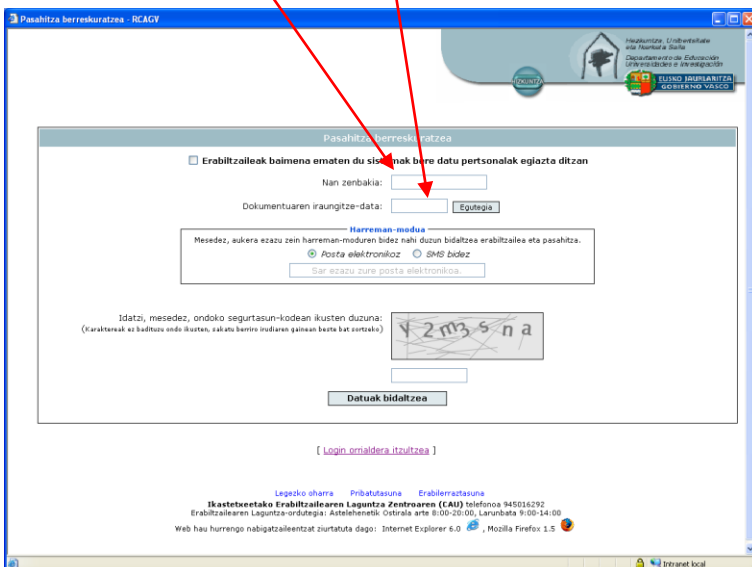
Pasahitza berreskuratzea - RCAGV

Hezkuntza, Unibertsitate eta Ikerketa Saila
Departamento de Educación Universidades e Investigación
IZKUNTZA
EUSKO JAURLARITZA
GOBIERNO VASCO

Pasahitza berreskuratzea

Erabiltzaileak baimena ematen du sistemak bere datu pertsonalak egiazta ditzan

Nan zenbakia:

Dokumentuaren iraungitze-data: Egutegia

Harreman-modua
Mesedez, aukera ezazu zein harreman-moduren bidez nahi duzun bidaltzea erabiltzailea eta pasahitza.
Posta elektronikoz SMS bidez
Sar ezazu zure posta elektronikoa.

Idatzi, mesedez, ondoko segurtasun-kodean ikusten duzuna:
(Karaktereak ez badituzu ondo ikusten, zakatu berrire irudiaren gainean beste bat sortzeko)

V2m3sna

Datuak bidaltzea

[ Login orrialdera itzultzea ]

Legezko oharra Pribatutasuna Erabilerraztasuna
Ikastetxeetako Erabiltzailearen Laguntza Zentroaren (CAU) telefonoa 945016292
Erabiltzailearen Laguntza-ordutegia: Astelehenetik Ostirala arte 8:00-20:00, Larunbata 9:00-14:00
Web hau hurrengo nabigatzaileentzat ziurtatuta dago: Internet Explorer 6.0 , Mozilla Firefox 1.5

Intranet local